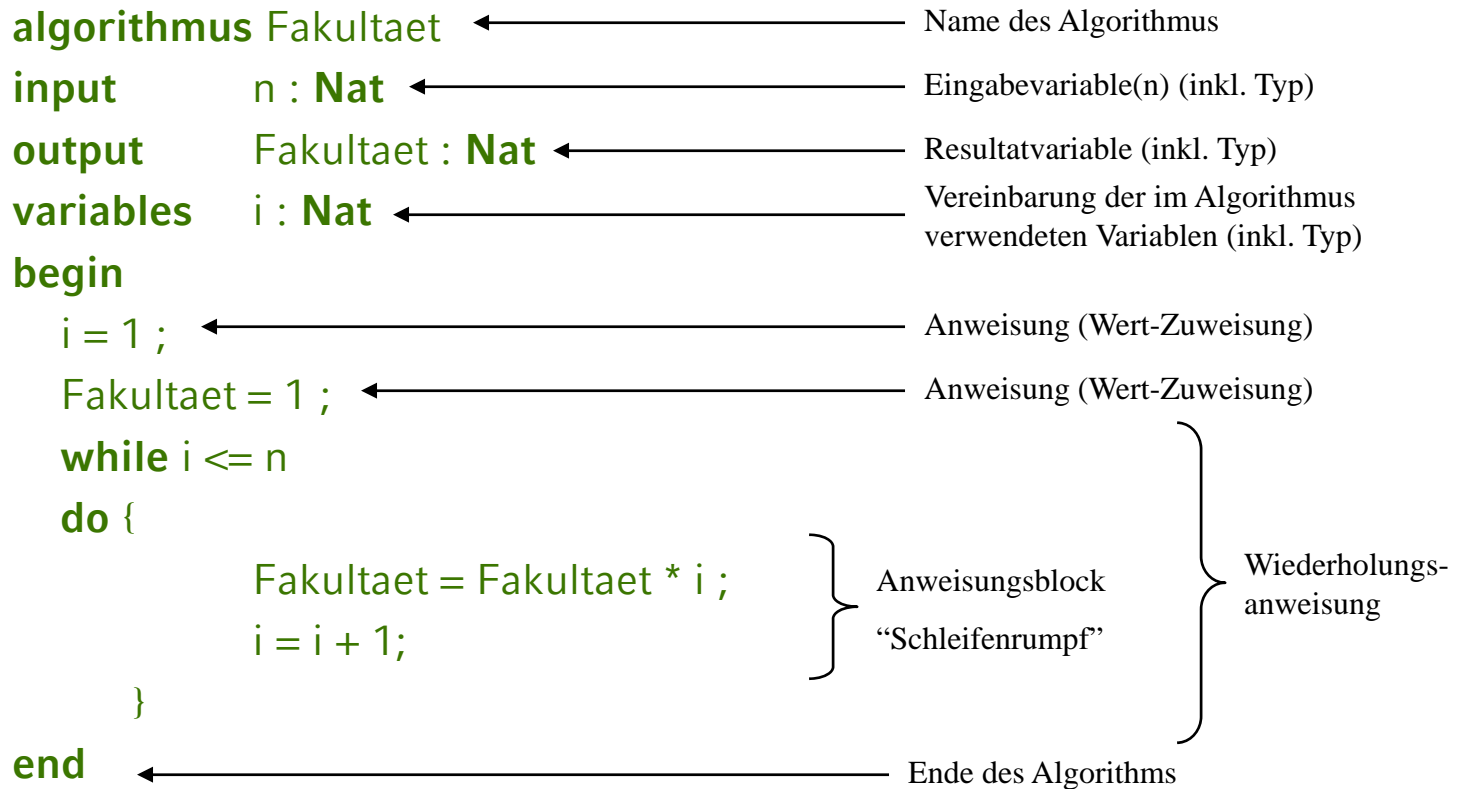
algorithmus Fakultaet
input n : Nat
output Fakultaet : Nat
variables i : Nat
begin
i = 1 ;
Fakultaet = 1 ;
while i <= n
do {
Fakultaet = Fakultaet * i ;
i = i + 1;
}
end

Name des Algorithmus

Eingabevariable(n) (inkl. Typ)

Resultatvariable (inkl. Typ)

Vereinbarung der im Algorithmus verwendeten Variablen (inkl. Typ)

Anweisung (Wert-Zuweisung)

Anweisung (Wert-Zuweisung)

Anweisungsblock
“Schleifenrumpf”

Wiederholungsanweisung

Ende des Algorithms